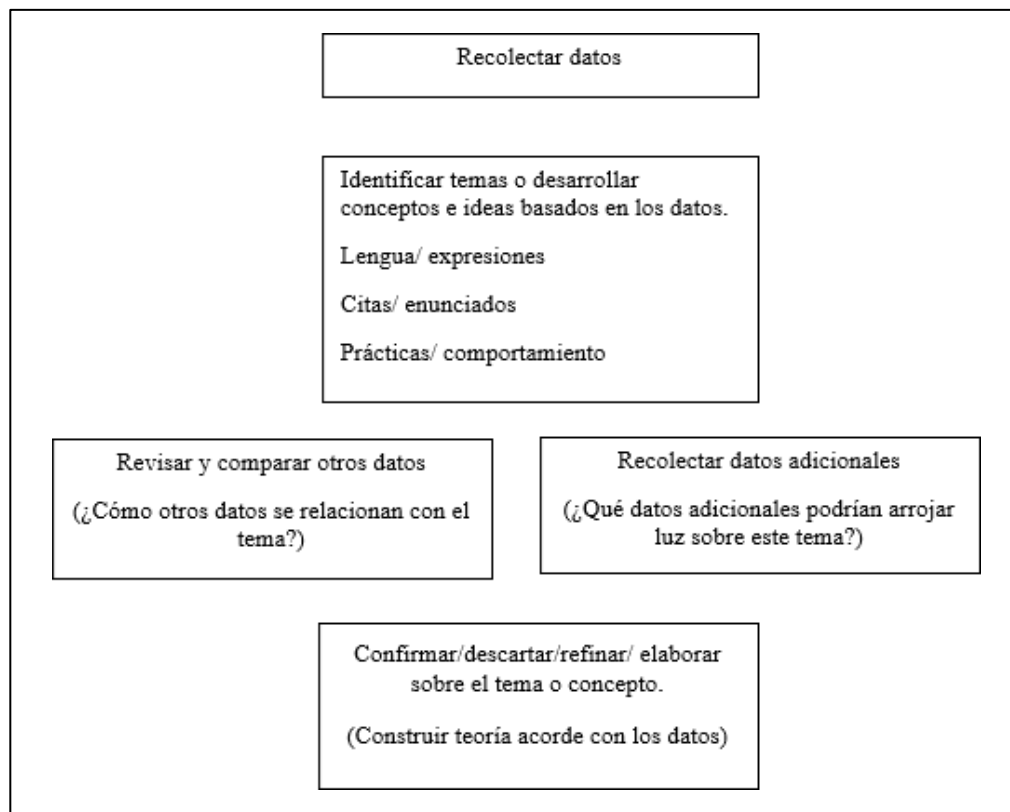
Recolectar datos

Identificar temas o desarrollar conceptos e ideas basados en los datos.

Lengua/ expresiones

Citas/ enunciados

Prácticas/ comportamiento

Revisar y comparar otros datos

(¿Cómo otros datos se relacionan con el tema?)

Recolectar datos adicionales

(¿Qué datos adicionales podrían arrojar luz sobre este tema?)

Confirmar/descartar/refinar/ elaborar sobre el tema o concepto.

(Construir teoría acorde con los datos)